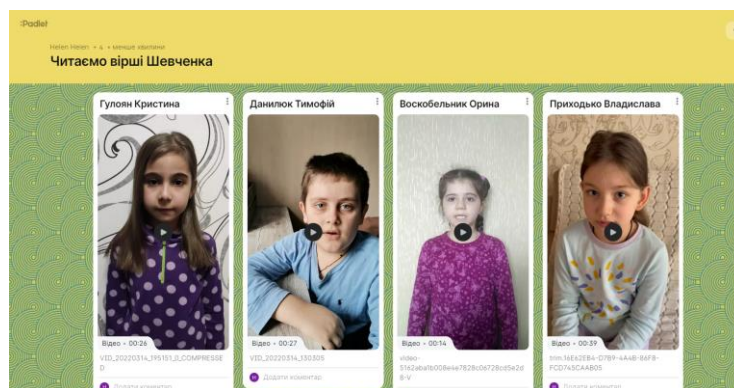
Padlet

Helen Helen • 4 • менше хвилини

Читаємо вірші Шевченка

Гулоян Кристина

Відео • 00:26

VID_20220314_195151_0_COMPRESSED

Додати коментар

Данилюк Тимофій

Відео • 00:27

VID_20220314_130305

Додати коментар

Воскобельник Орина

Відео • 00:14

video-5162aba1b00e4e7828c06728cd5e2d8-V

Приходько Владислава

Відео • 00:39

trim.16E62EB4-C789-4A4B-86F8-FCD745CAAB05

Додати коментар